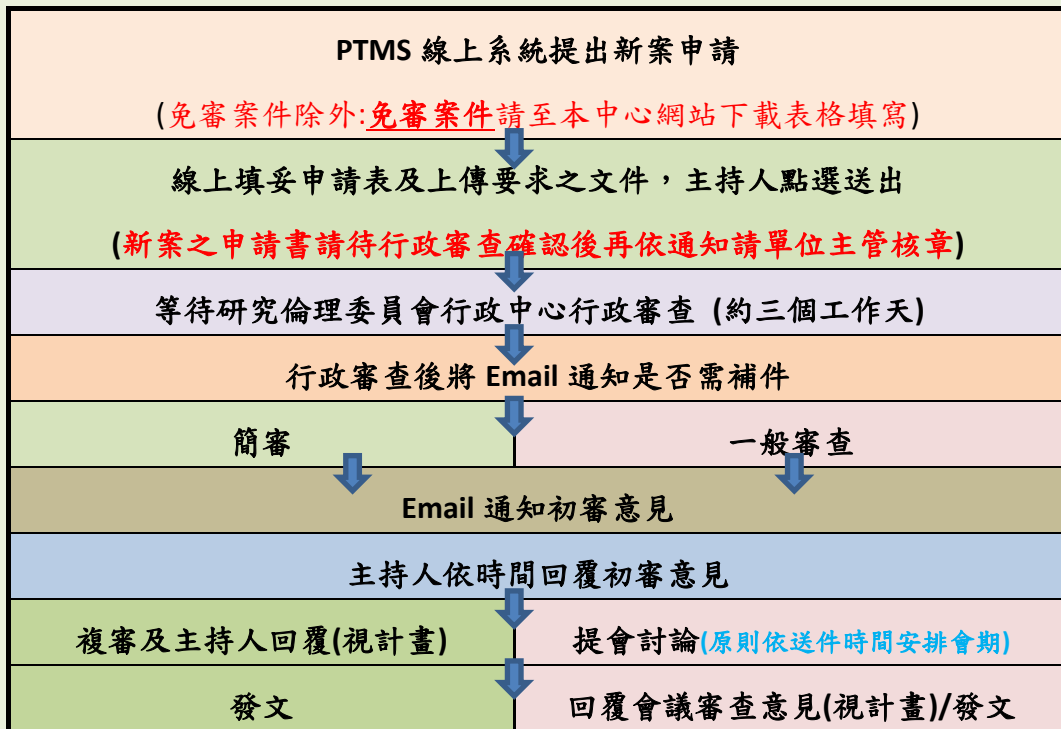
PTMS 線上系統提出新案申請

(免審案件除外:免審案件請至本中心網站下載表格填寫)

線上填妥申請表及上傳要求之文件，主持人點選送出

(新案之申請書請待行政審查確認後再依通知請單位主管核章)

等待研究倫理委員會行政中心行政審查 (約三個工作天)

行政審查後將 Email 通知是否需補件

| 簡審 | 一般審查 |
|---|---|

Email 通知初審意見

主持人依時間回覆初審意見

| 複審及主持人回覆(視計畫) | 提會討論(原則依送件時間安排會期) |
|---|---|
| 發文 | 回覆會議審查意見(視計畫)/發文 |